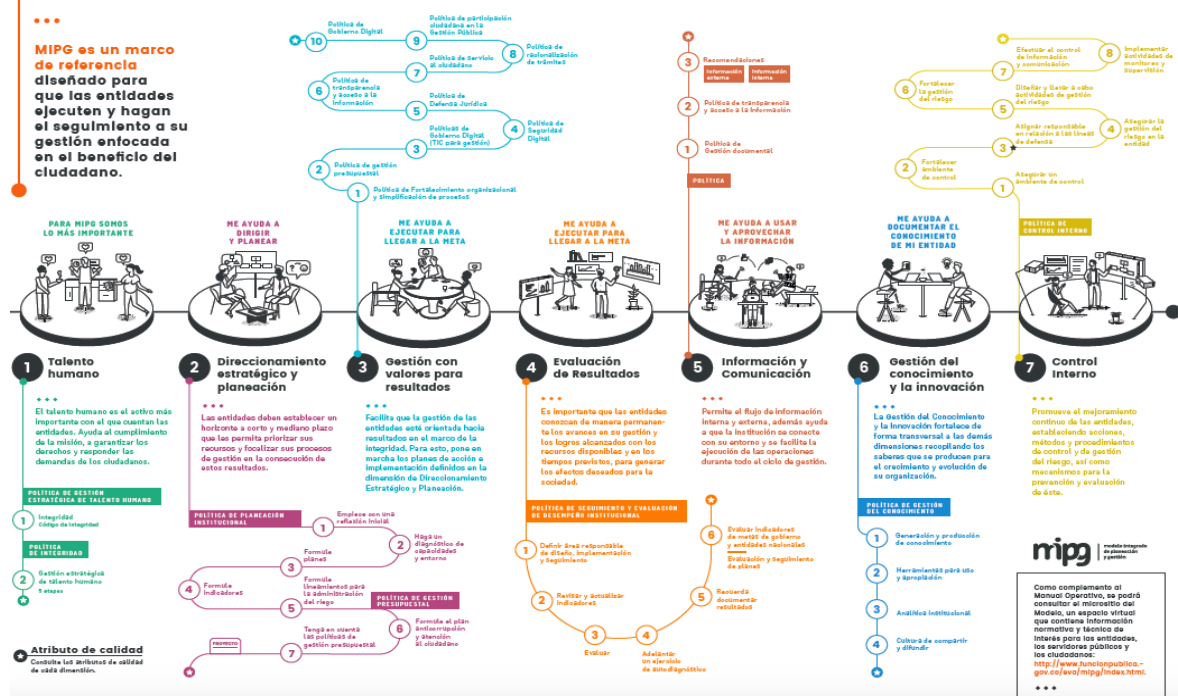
MIPG es un marco de referencia diseñado para que las entidades ejecuten y hagan el seguimiento a su gestión enfocada en el beneficio del ciudadano.

10 Política de Gobierno Digital
9 Política de participación ciudadana en la Gestión Pública
8 Política de racionalización de trámites
7 Política de Servicio al ciudadano
6 Política de transparencia y acceso a la información
5 Política de Defensa Jurídica
4 Política de Seguridad Digital
3 Política de Gobierno Digital (TIC para gestión)
2 Política de gestión presupuestal
1 Política de Fortalecimiento organizacional y simplificación de procesos

3 Recomendaciones
Información externa
Información interna
2 Política de transparencia y acceso a la información
1 Política de Gestión documental
POLÍTICA

8 Implementar actividades de monitoreo y supervisión
7 Efectuar el control de información y comunicación
6 Fortalecer la gestión del riesgo
5 Diseñar y llevar a cabo actividades de gestión del riesgo
4 Asegurar la gestión del riesgo en la entidad
3 Asignar responsable en relación a las líneas de defensa
2 Fortalecer ambiente de control
1 Asegurar un ambiente de control
POLÍTICA DE CONTROL INTERNO

PARA MIPG SOMOS LO MÁS IMPORTANTE
ME AYUDA A DIRIGIR Y PLANEAR
ME AYUDA A EJECUTAR PARA LLEGAR A LA META
ME AYUDA A EJECUTAR PARA LLEGAR A LA META
ME AYUDA A USAR Y APROVECHAR LA INFORMACIÓN
ME AYUDA A DOCUMENTAR EL CONOCIMIENTO DE MI ENTIDAD

1 Talento humano
El talento humano es el activo más importante con el que cuentan las entidades. Ayuda al cumplimiento de la misión, a garantizar los derechos y responder las demandas de los ciudadanos.
POLÍTICA DE GESTIÓN ESTRATÉGICA DE TALENTO HUMANO
1 Integridad Código de Integridad
POLÍTICA DE INTEGRIDAD
2 Gestión estratégica de talento humano 5 etapas

2 Direccionamiento estratégico y planeación
Las entidades deben establecer un horizonte a corto y mediano plazo que les permita priorizar sus recursos y focalizar sus procesos de gestión en la consecución de estos resultados.
POLÍTICA DE PLANEACIÓN INSTITUCIONAL
1 Empiece con una reflexión inicial
2 Haga un diagnóstico de capacidades y entorno
3 Formule planes
4 Formule indicadores
5 Formule lineamientos para la administración del riego
POLÍTICA DE GESTIÓN PRESUPUESTAL
6 Formule el plan anticorrupción y atención al ciudadano
PROYECTO
7 Tenga en cuenta las políticas de gestión presupuestal

3 Gestión con valores para resultados
Facilita que la gestión de las entidades esté orientada hacia resultados en el marco de la integridad. Para esto, pone en marcha los planes de acción e implementación definidos en la dimensión de Direccionamiento Estratégico y Planeación.

4 Evaluación de Resultados
Es importante que las entidades conozcan de manera permanente los avances en su gestión y los logros alcanzados con los recursos disponibles y en los tiempos previstos, para generar los efectos deseados para la sociedad.
POLÍTICA DE SEGUIMIENTO Y EVALUACIÓN DE DESEMPEÑO INSTITUCIONAL
1 Definir área responsable de diseño, implementación y seguimiento
2 Revisar y actualizar indicadores
3 Evaluar
4 Adelantar un ejercicio de autodiagnóstico
5 Recuerda documentar resultados
6 Evaluar indicadores de metas de gobierno y entidades nacionales
Evaluación y seguimiento de planes

5 Información y Comunicación
Permite el flujo de información interna y externa, además ayuda a que la institución se conecte con su entorno y se facilite la ejecución de las operaciones durante todo el ciclo de gestión.

6 Gestión del conocimiento y la innovación
La Gestión del Conocimiento y la Innovación fortalece de forma transversal a las demás dimensiones recopilando los saberes que se producen para el crecimiento y evolución de su organización.
POLÍTICA DE GESTIÓN DEL CONOCIMIENTO
1 Generación y producción de conocimiento
2 Herramientas para uso y apropiación
3 Analítica institucional
4 Cultura de compartir y difundir

7 Control Interno
Promueve el mejoramiento continuo de las entidades, estableciendo acciones, métodos y procedimientos de control y de gestión del riesgo, así como mecanismos para la prevención y evaluación de éste.

mipg modelo integrado de planeación y gestión
Como complemento al Manual Operativo, se podrá consultar el micrositio del Modelo, un espacio virtual que contiene información normativa y técnica de interés para las entidades, los servidores públicos y los ciudadanos: http://www.funcionpublica.gov.co/eva/mipg/index.html.

Atributo de calidad
Consulte los atributos de calidad de cada dimensión.